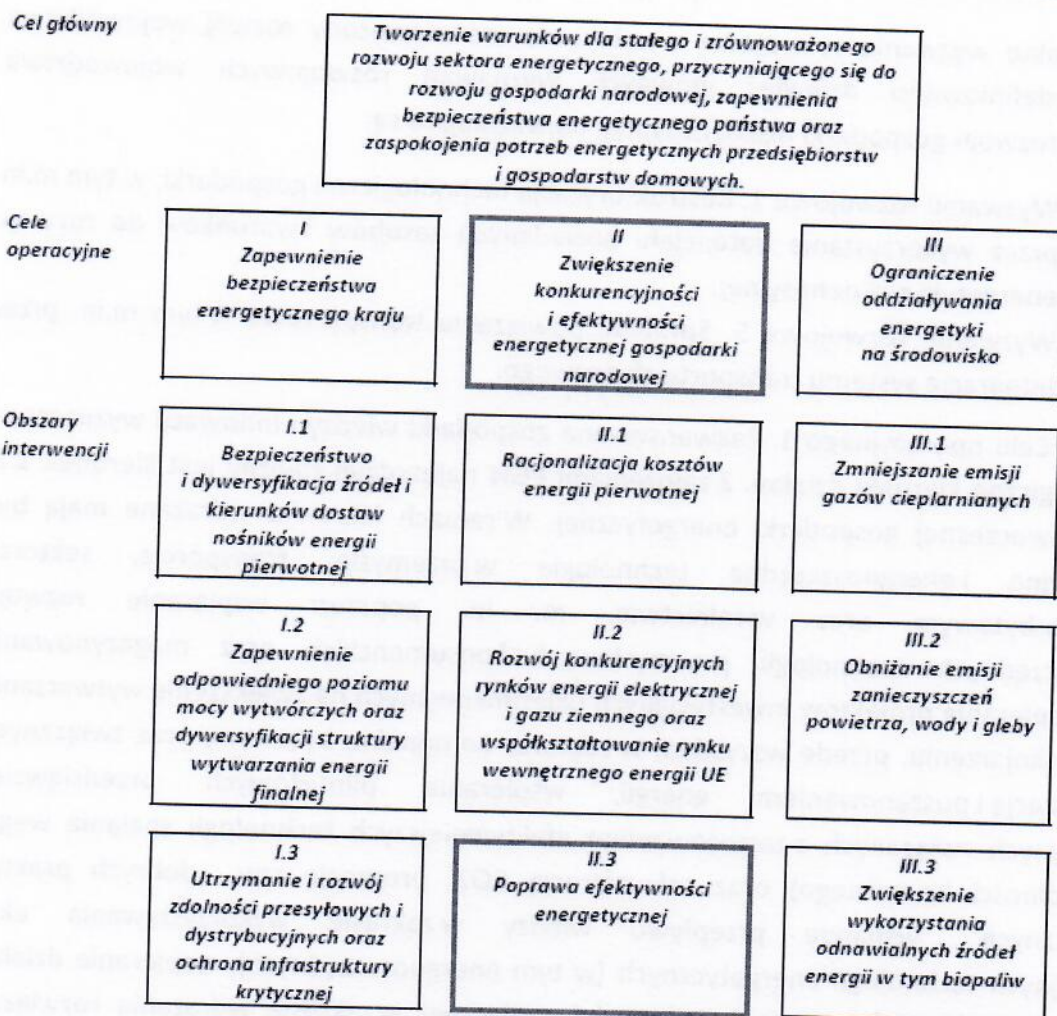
Cel główny

Tworzenie warunków dla stałego i zrównoważonego rozwoju sektora energetycznego, przyczyniającego się do rozwoju gospodarki narodowej, zapewnienia bezpieczeństwa energetycznego państwa oraz zaspokojenia potrzeb energetycznych przedsiębiorstw i gospodarstw domowych.

Cele operacyjne

I
Zapewnienie bezpieczeństwa energetycznego kraju

II
Zwiększenie konkurencyjności i efektywności energetycznej gospodarki narodowej

III
Ograniczenie oddziaływania energetyki na środowisko

Obszary interwencji

I.1
Bezpieczeństwo i dywersyfikacja źródeł i kierunków dostaw nośników energii pierwotnej

II.1
Racjonalizacja kosztów energii pierwotnej

III.1
Zmniejszanie emisji gazów cieplarnianych

I.2
Zapewnienie odpowiedniego poziomu mocy wytwórczych oraz dywersyfikacji struktury wytwarzania energii finalnej

II.2
Rozwój konkurencyjnych rynków energii elektrycznej i gazu ziemnego oraz współkształtowanie rynku wewnętrznego energii UE

III.2
Obniżanie emisji zanieczyszczeń powietrza, wody i gleby

I.3
Utrzymanie i rozwój zdolności przesyłowych i dystrybucyjnych oraz ochrona infrastruktury krytycznej

II.3
Poprawa efektywności energetycznej

III.3
Zwiększenie wykorzystania odnawialnych źródeł energii w tym biopaliw